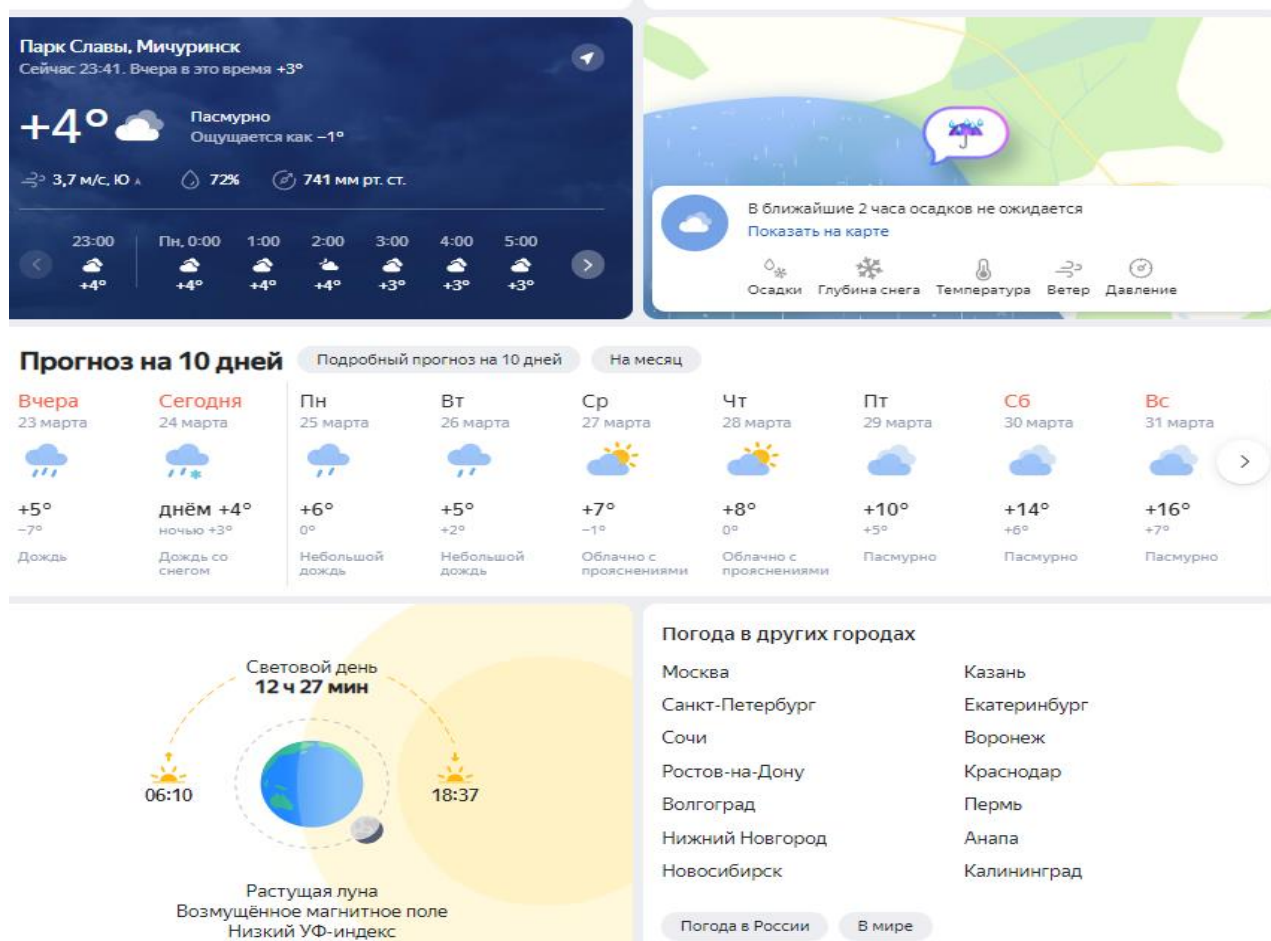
Парк Славы, Мичуринск
Сейчас 23:41. Вчера в это время +3°

+4° Пасмурно
Ощущается как −1°

3,7 м/с, Ю 72% 741 мм рт. ст.

| 23:00 | Пн, 0:00 | 1:00 | 2:00 | 3:00 | 4:00 | 5:00 |
|---|---|---|---|---|---|---|
| +4° | +4° | +4° | +4° | +3° | +3° | +3° |

В ближайшие 2 часа осадков не ожидается
Показать на карте

Осадки Глубина снега Температура Ветер Давление

Прогноз на 10 дней Подробный прогноз на 10 дней На месяц

| Вчера | Сегодня | Пн | Вт | Ср | Чт | Пт | Сб | Вс |
|---|---|---|---|---|---|---|---|---|
| 23 марта | 24 марта | 25 марта | 26 марта | 27 марта | 28 марта | 29 марта | 30 марта | 31 марта |
| +5° | днём +4° | +6° | +5° | +7° | +8° | +10° | +14° | +16° |
| −7° | ночью +3° | 0° | +2° | −1° | 0° | +5° | +6° | +7° |
| Дождь | Дождь со снегом | Небольшой дождь | Небольшой дождь | Облачно с прояснениями | Облачно с прояснениями | Пасмурно | Пасмурно | Пасмурно |

Световой день
12 ч 27 мин
06:10 18:37
Растущая луна
Возмущённое магнитное поле
Низкий УФ-индекс

Погода в других городах
Москва
Санкт-Петербург
Сочи
Ростов-на-Дону
Волгоград
Нижний Новгород
Новосибирск
Казань
Екатеринбург
Воронеж
Краснодар
Пермь
Анапа
Калининград

Погода в России В мире